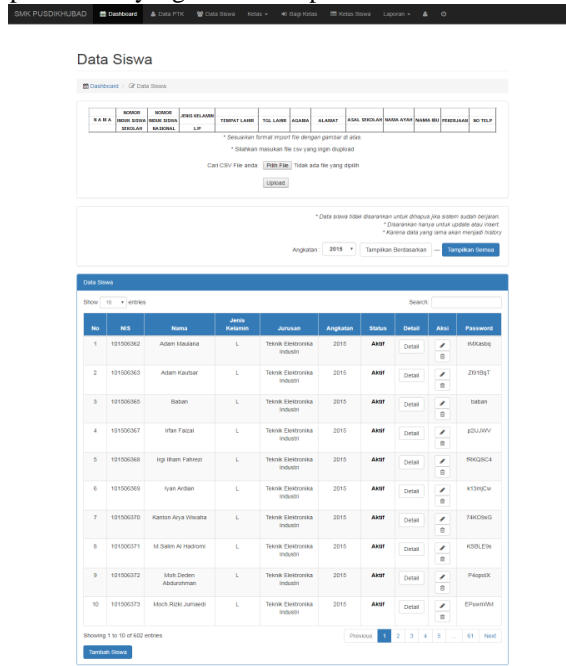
SMK PUSDIKHUBAD Dashboard Data PTK Data Siswa Kelas Bagi Kelas Kelas Siswa Laporan

Data Siswa

Dashboard / Data Siswa

| N A M A | NOMOR INDUK SISWA SEKOLAH | NOMOR INDUK SISWA NASIONAL | JENIS KELAMIN L/P | TEMPAT LAHIR | TGL LAHIR | AGAMA | ALAMAT | ASAL SEKOLAH | NAMA AYAH | NAMA IBU | PEKERJAAN | NO TELP |
|---|---|---|---|---|---|---|---|---|---|---|---|---|

* Sesuaikan format import file dengan gambar di atas.

* Silahkan masukan file csv yang ingin diupload

Cari CSV File anda Pilih File Tidak ada file yang dipilih

Upload

* Data siswa tidak disarankan untuk dihapus jika sistem sudah berjalan.
* Disarankan hanya untuk update atau insert.
* Karena data yang lama akan menjadi history

Angkatan 2015 Tampilkan Berdasarkan — Tampilkan Semua

Data Siswa

Show 10 entries Search:

| No | NIS | Nama | Jenis Kelamin | Jurusan | Angkatan | Status | Detail | Aksi | Password |
|---|---|---|---|---|---|---|---|---|---|
| 1 | 101506362 | Adam Maulana | L | Teknik Elektronika Industri | 2015 | Aktif | Detail | | tMKasbq |
| 2 | 101506363 | Adam Kautsar | L | Teknik Elektronika Industri | 2015 | Aktif | Detail | | Zl01BgT |
| 3 | 101506365 | Baban | L | Teknik Elektronika Industri | 2015 | Aktif | Detail | | baban |
| 4 | 101506367 | Irfan Faizal | L | Teknik Elektronika Industri | 2015 | Aktif | Detail | | p2UJWV |
| 5 | 101506368 | Irgi Ilham Fahrezi | L | Teknik Elektronika Industri | 2015 | Aktif | Detail | | fRKQ8C4 |
| 6 | 101506369 | Iyan Ardian | L | Teknik Elektronika Industri | 2015 | Aktif | Detail | | k13mjCw |
| 7 | 101506370 | Kanton Arya Wiwaha | L | Teknik Elektronika Industri | 2015 | Aktif | Detail | | 74KO9eG |
| 8 | 101506371 | M.Salim Al Hadromi | L | Teknik Elektronika Industri | 2015 | Aktif | Detail | | K5BLE9s |
| 9 | 101506372 | Moh Deden Abdurohman | L | Teknik Elektronika Industri | 2015 | Aktif | Detail | | P4opstX |
| 10 | 101506373 | Moch Rizki Jumaedi | L | Teknik Elektronika Industri | 2015 | Aktif | Detail | | EPswmWd |

Showing 1 to 10 of 402 entries

Previous 1 2 3 4 5 ... 81 Next

Tambah Siswa